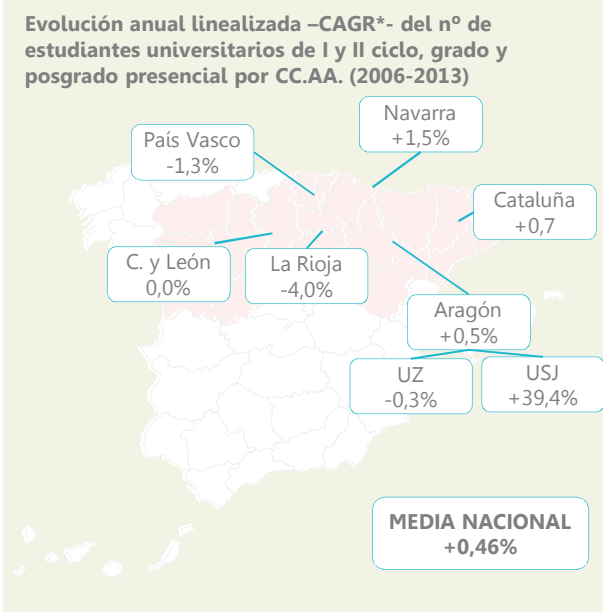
Evolución anual linealizada –CAGR*- del nº de estudiantes universitarios de I y II ciclo, grado y posgrado presencial por CC.AA. (2006-2013)

Navarra
+1,5%

País Vasco
-1,3%

Cataluña
+0,7

C. y León
0,0%

La Rioja
-4,0%

Aragón
+0,5%

UZ
-0,3%

USJ
+39,4%

MEDIA NACIONAL
+0,46%